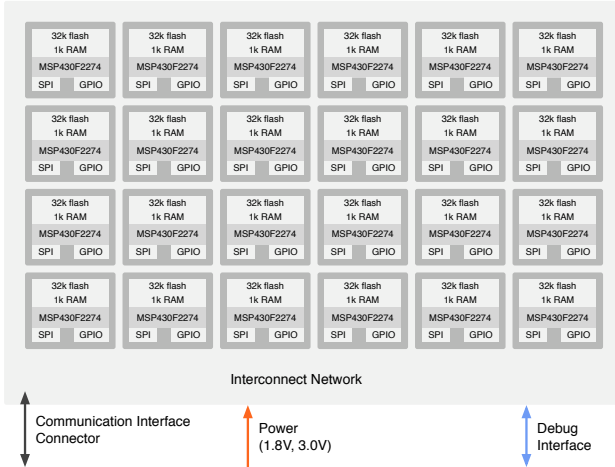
| 32k flash 1k RAM MSP430F2274 SPI GPIO | 32k flash 1k RAM MSP430F2274 SPI GPIO | 32k flash 1k RAM MSP430F2274 SPI GPIO | 32k flash 1k RAM MSP430F2274 SPI GPIO | 32k flash 1k RAM MSP430F2274 SPI GPIO | 32k flash 1k RAM MSP430F2274 SPI GPIO |
|---|---|---|---|---|---|
| 32k flash 1k RAM MSP430F2274 SPI GPIO | 32k flash 1k RAM MSP430F2274 SPI GPIO | 32k flash 1k RAM MSP430F2274 SPI GPIO | 32k flash 1k RAM MSP430F2274 SPI GPIO | 32k flash 1k RAM MSP430F2274 SPI GPIO | 32k flash 1k RAM MSP430F2274 SPI GPIO |
| 32k flash 1k RAM MSP430F2274 SPI GPIO | 32k flash 1k RAM MSP430F2274 SPI GPIO | 32k flash 1k RAM MSP430F2274 SPI GPIO | 32k flash 1k RAM MSP430F2274 SPI GPIO | 32k flash 1k RAM MSP430F2274 SPI GPIO | 32k flash 1k RAM MSP430F2274 SPI GPIO |
| 32k flash 1k RAM MSP430F2274 SPI GPIO | 32k flash 1k RAM MSP430F2274 SPI GPIO | 32k flash 1k RAM MSP430F2274 SPI GPIO | 32k flash 1k RAM MSP430F2274 SPI GPIO | 32k flash 1k RAM MSP430F2274 SPI GPIO | 32k flash 1k RAM MSP430F2274 SPI GPIO |

Interconnect Network

Communication Interface Connector

Power (1.8V, 3.0V)

Debug Interface